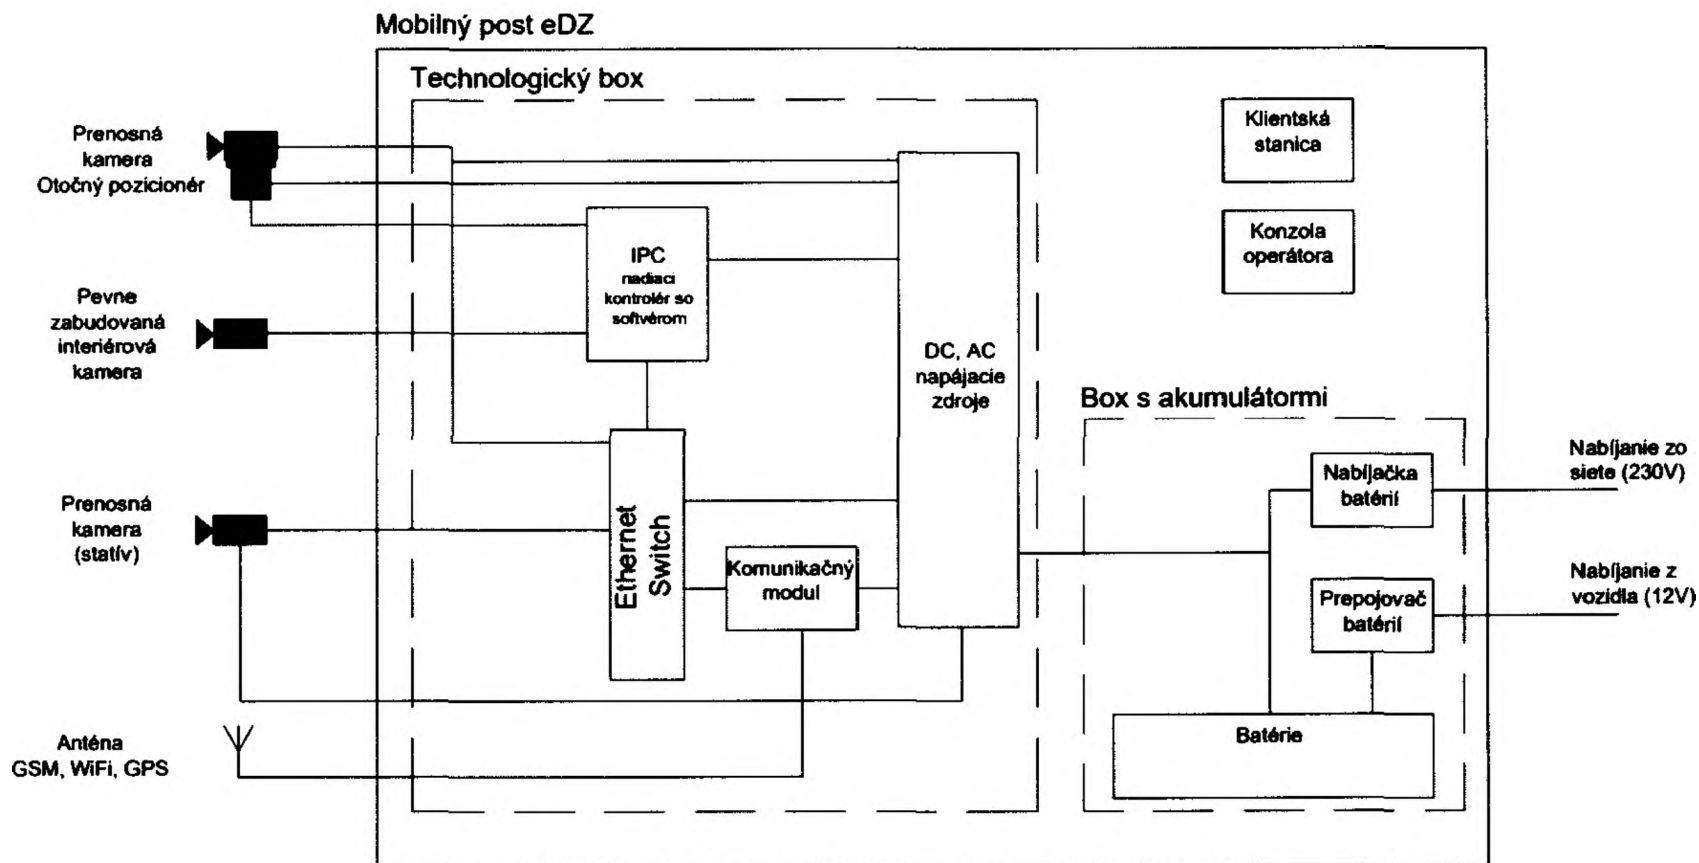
Mobilný post eDZ

Technologický box

Prenosná kamera Otočný pozicionér

Pevne zabudovaná interiérová kamera

Prenosná kamera (statív)

Anténa GSM, WiFi, GPS

IPC nadiaci kontrolér so softvérom

Ethernet Switch

Komunikačný modul

DC, AC napájacie zdroje

Klientská stanica

Konzola operátora

Box s akumulátormi

Nabíjačka batérií

Prepojovač batérií

Batérie

Nabíjanie zo siete (230V)

Nabíjanie z vozidla (12V)